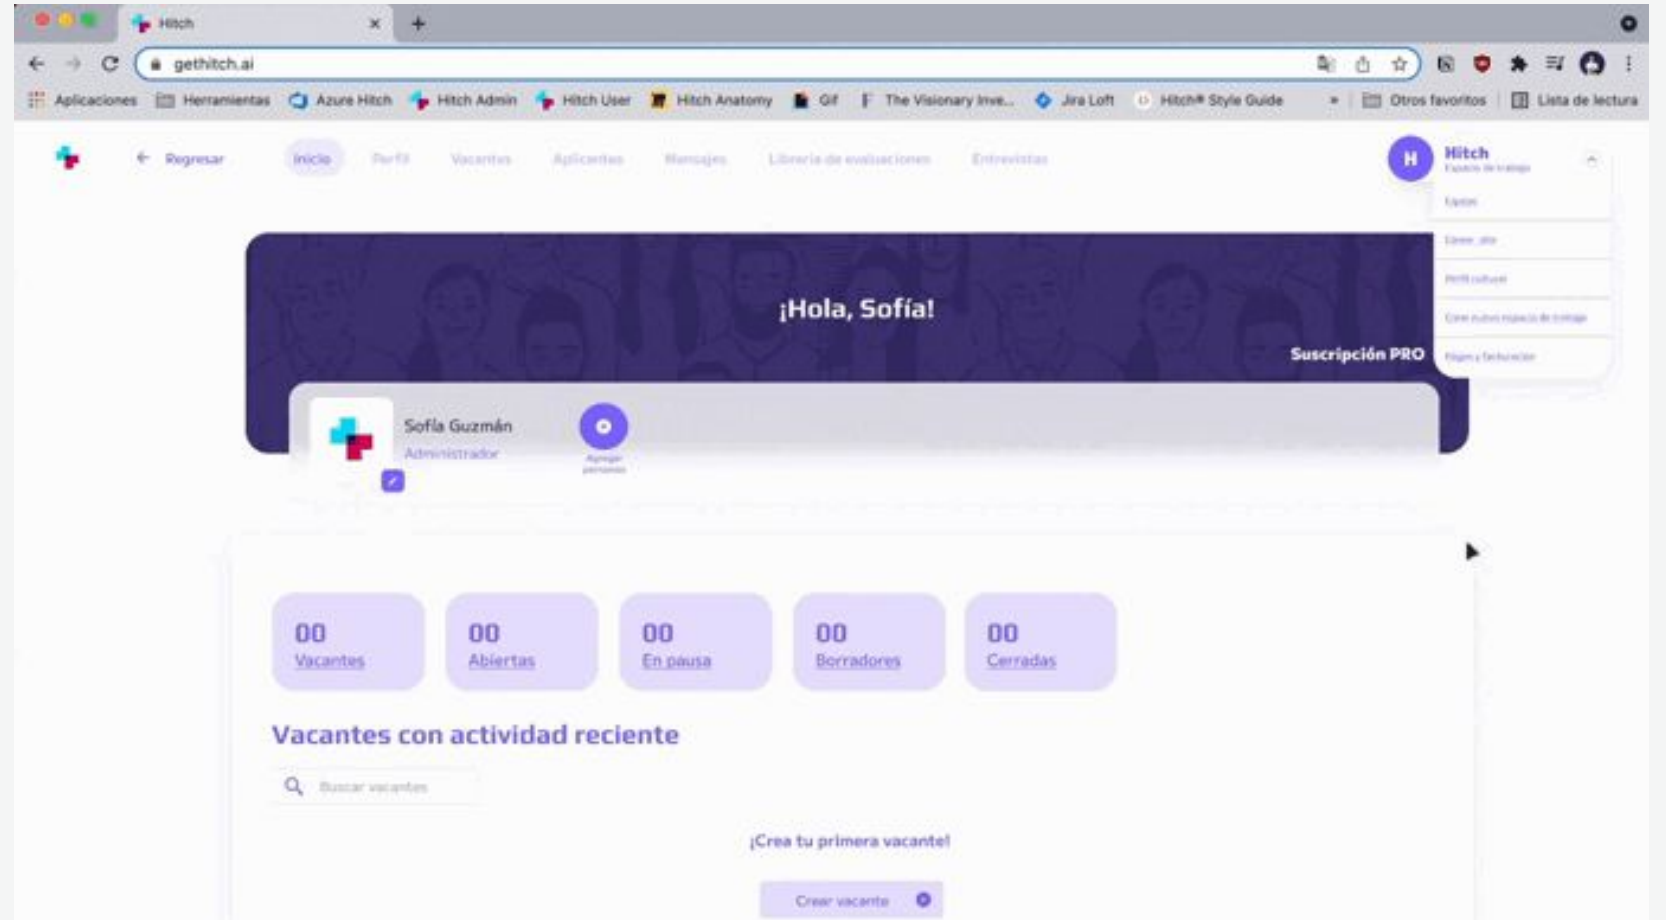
Hitch

gethitch.ai

Aplicaciones Herramientas Azure Hitch Hitch Admin Hitch User Hitch Anatomy Gif The Visionary Inve... Jira Loft Hitch® Style Guide » Otros favoritos Lista de lectura

Regresar Inicio Perfil Vacantes Aplicantes Mensajes Librería de evaluaciones Entrevistas

H Hitch
Espacio de trabajo

Equipo
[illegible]
Perfil cultural
Crear nuevo espacio de trabajo
Pagos y facturación

¡Hola, Sofía!

Suscripción PRO

Sofía Guzmán
Administrador

Agregar personas

00 Vacantes
00 Abiertas
00 En pausa
00 Borradores
00 Cerradas

Vacantes con actividad reciente

Buscar vacantes

¡Crea tu primera vacante!

Crear vacante